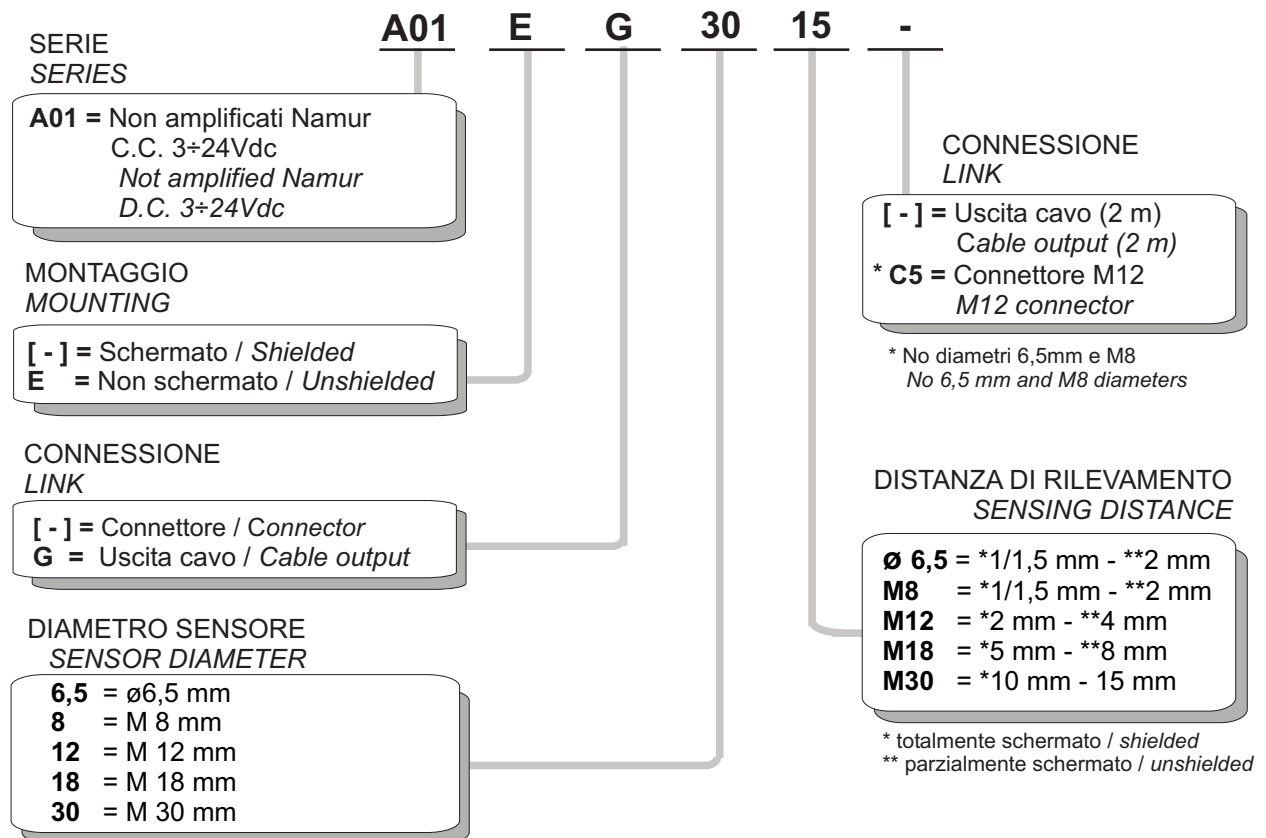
A01 E G 30 15 -

SERIE
*SERIES*

**A01 =** Non amplificati Namur
C.C. 3÷24Vdc
*Not amplified Namur*
*D.C. 3÷24Vdc*

MONTAGGIO
*MOUNTING*

**[ - ] =** Schermato / *Shielded*
**E =** Non schermato / *Unshielded*

CONNESSIONE
*LINK*

**[ - ] =** Connettore / *Connector*
**G =** Uscita cavo / *Cable output*

DIAMETRO SENSORE
*SENSOR DIAMETER*

**6,5** = ø6,5 mm
**8** = M 8 mm
**12** = M 12 mm
**18** = M 18 mm
**30** = M 30 mm

CONNESSIONE
*LINK*

**[ - ] =** Uscita cavo (2 m)
*Cable output (2 m)*
**\* C5 =** Connettore M12
*M12 connector*

\* No diametri 6,5mm e M8
*No 6,5 mm and M8 diameters*

DISTANZA DI RILEVAMENTO
*SENSING DISTANCE*

**ø 6,5** = \*1/1,5 mm - \*\*2 mm
**M8** = \*1/1,5 mm - \*\*2 mm
**M12** = \*2 mm - \*\*4 mm
**M18** = \*5 mm - \*\*8 mm
**M30** = \*10 mm - 15 mm

\* totalmente schermato / *shielded*
\*\* parzialmente schermato / *unshielded*